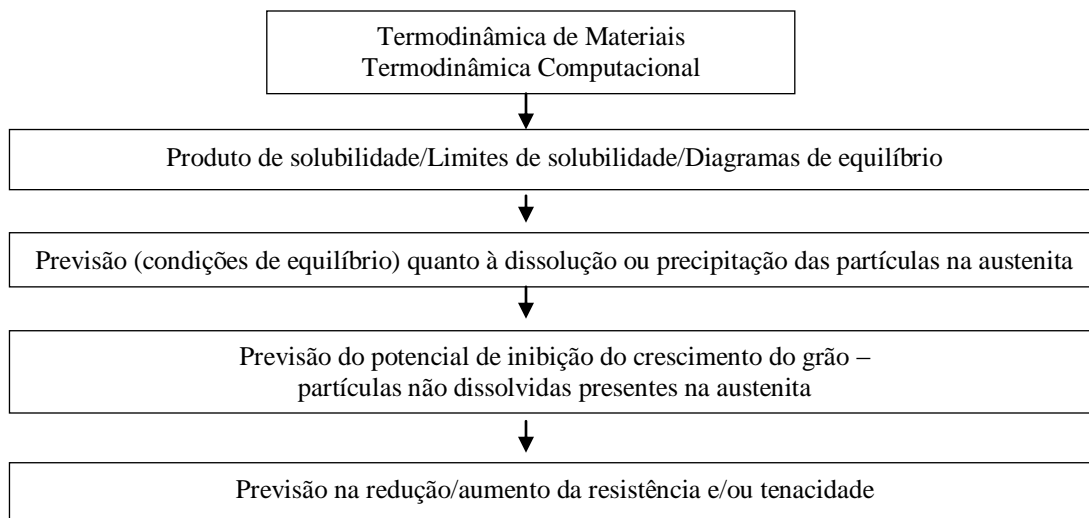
Termodinâmica de Materiais
Termodinâmica Computacional

Produto de solubilidade/Limites de solubilidade/Diagramas de equilíbrio

Previsão (condições de equilíbrio) quanto à dissolução ou precipitação das partículas na austenita

Previsão do potencial de inibição do crescimento do grão – partículas não dissolvidas presentes na austenita

Previsão na redução/aumento da resistência e/ou tenacidade